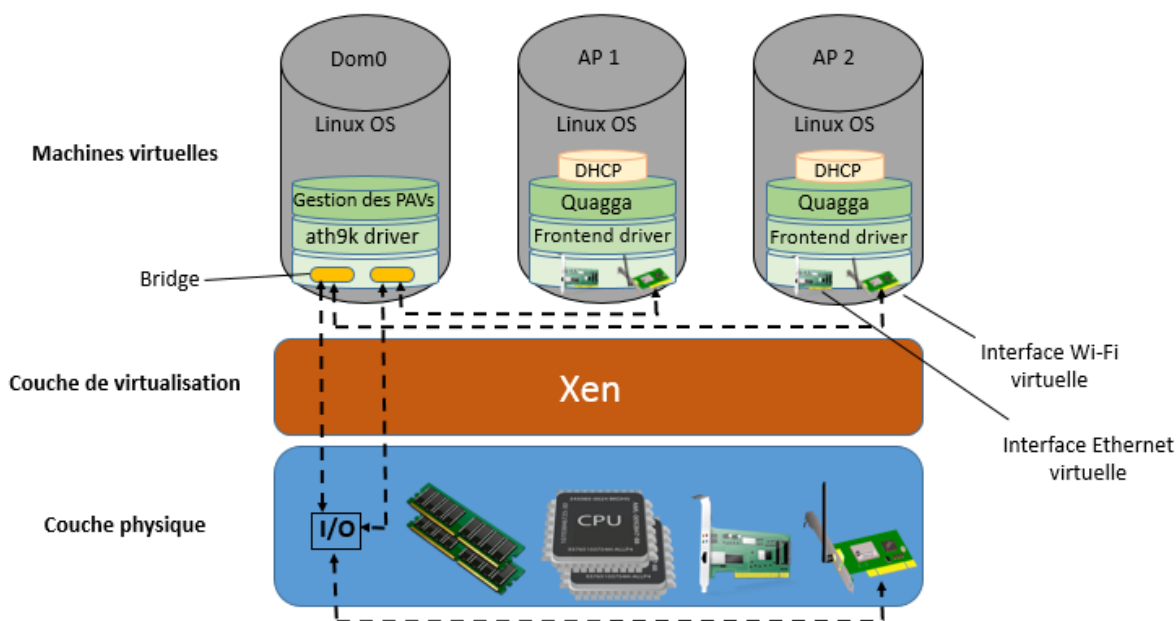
Machines virtuelles

Dom0

Linux OS

Gestion des PAVs

ath9k driver

AP 1

Linux OS

DHCP

Quagga

Frontend driver

AP 2

Linux OS

DHCP

Quagga

Frontend driver

Bridge

Interface Wi-Fi virtuelle

Couche de virtualisation

Xen

Interface Ethernet virtuelle

Couche physique

I/O

CPU